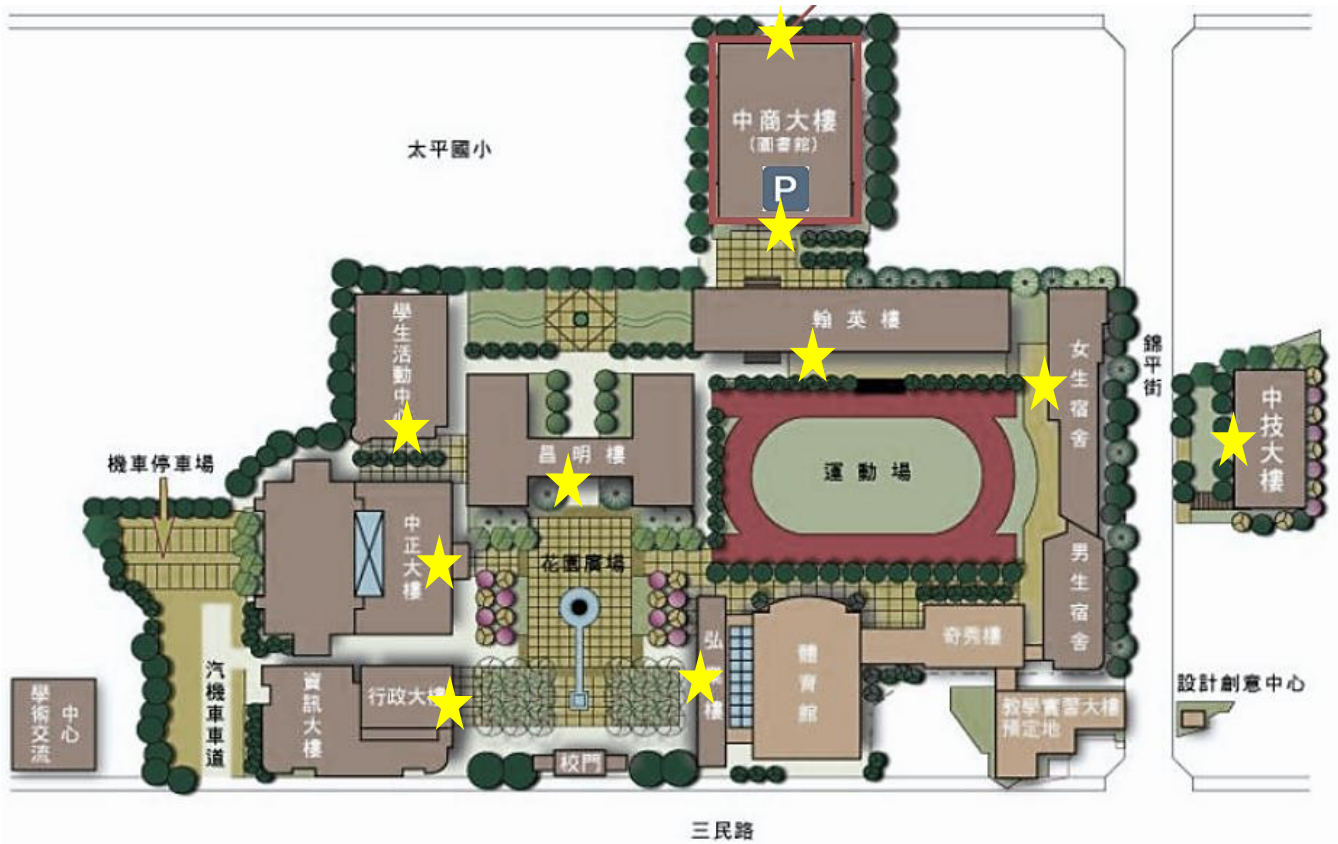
中商大樓
(圖書館)
P

太平國小

翰英樓

學生活動中心

女生宿舍

錦平街

中技大樓

機車停車場

昌明樓

運動場

中正大樓

花園廣場

男生宿舍

奇秀樓

弘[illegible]樓

體育館

學術交流中心

汽機車車道

資訊大樓

行政大樓

教學實習大樓預定地

設計創意中心

校門

三民路